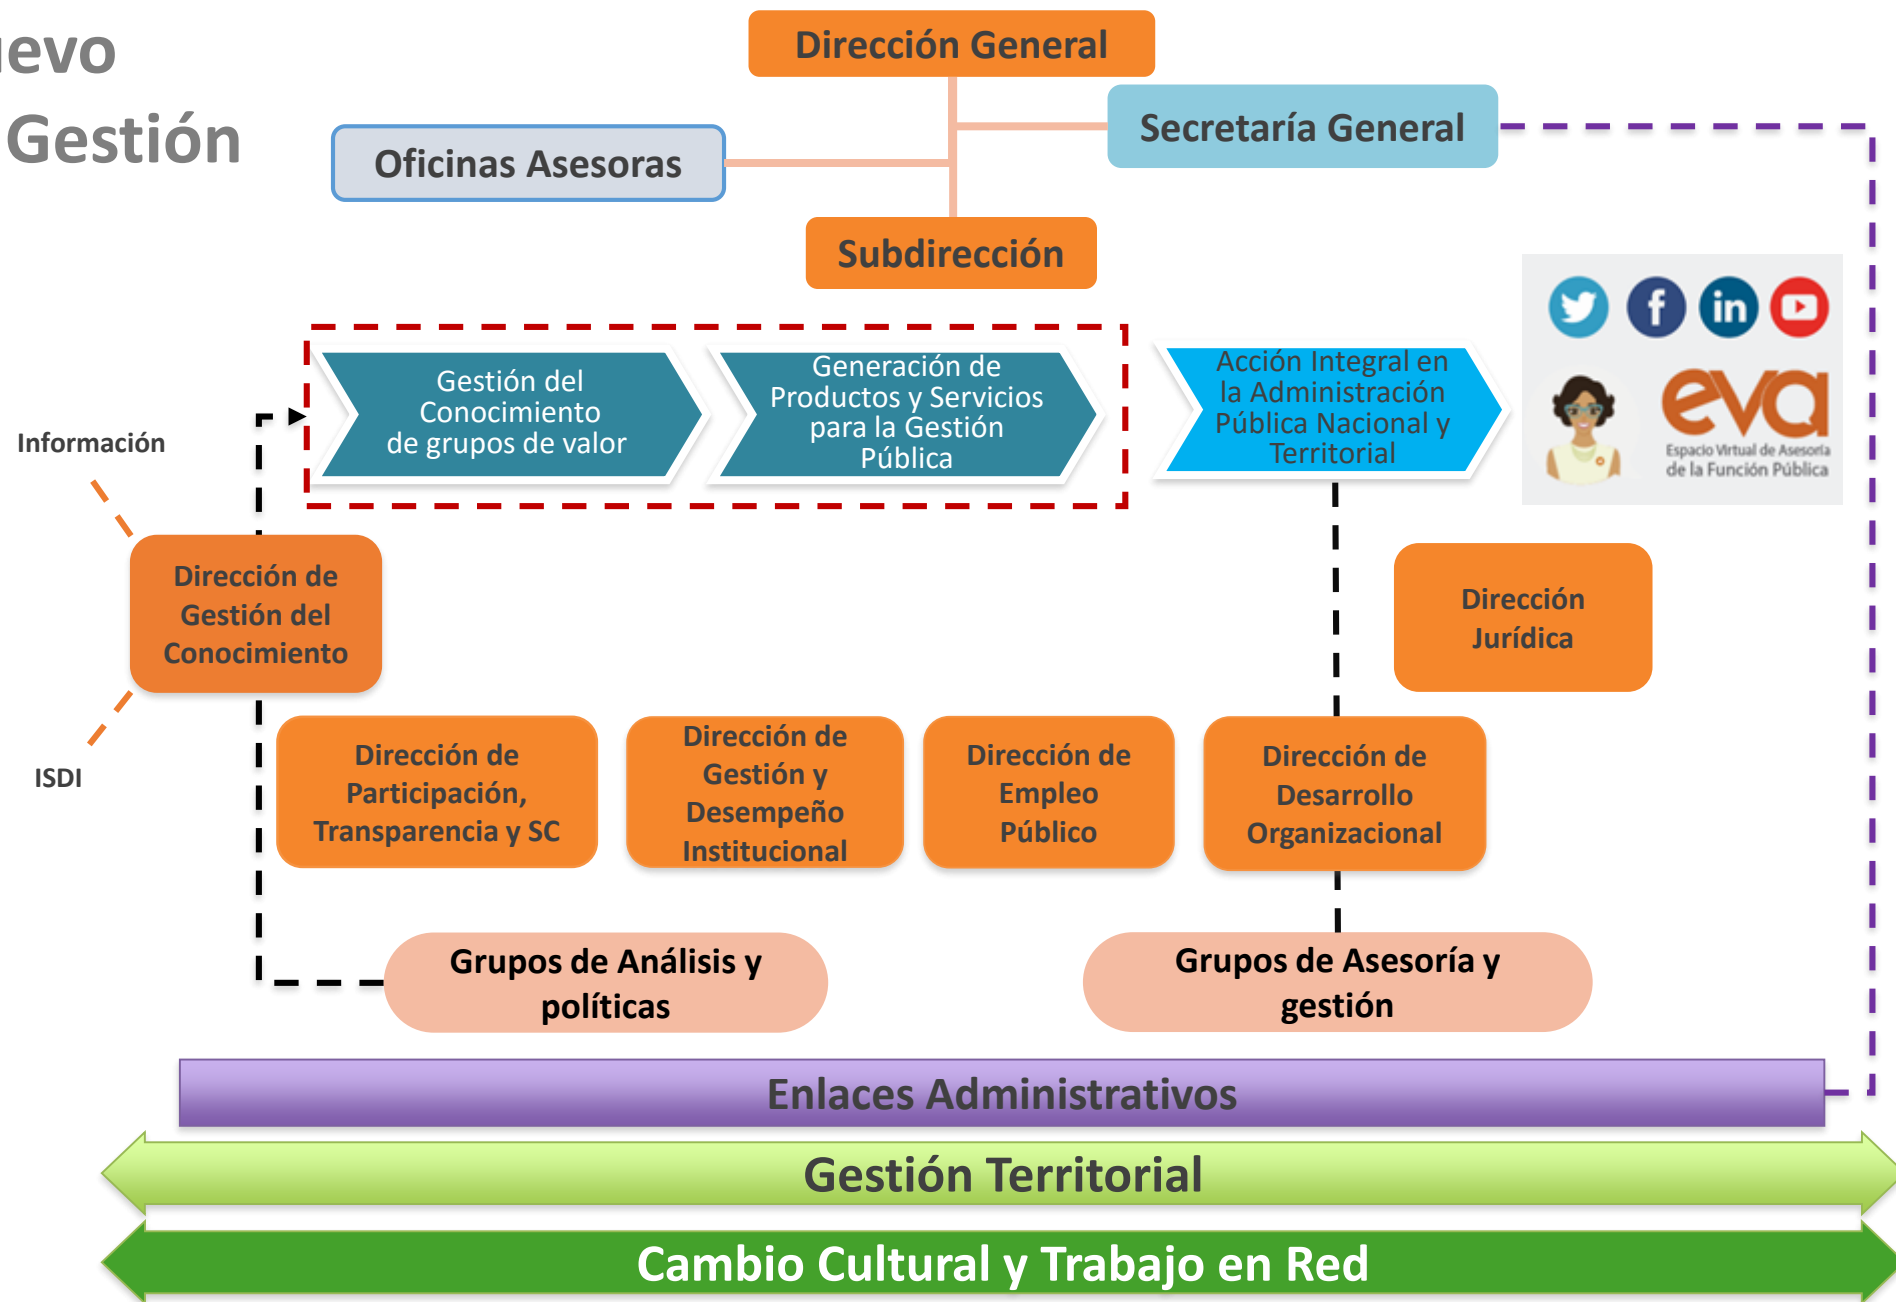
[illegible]evo
Gestión

Dirección General

Secretaría General

Oficinas Asesoras

Subdirección

Gestión del Conocimiento de grupos de valor

Generación de Productos y Servicios para la Gestión Pública

Acción Integral en la Administración Pública Nacional y Territorial

eva
Espacio Virtual de Asesoría de la Función Pública

Información

Dirección de Gestión del Conocimiento

ISDI

Dirección Jurídica

Dirección de Participación, Transparencia y SC

Dirección de Gestión y Desempeño Institucional

Dirección de Empleo Público

Dirección de Desarrollo Organizacional

Grupos de Análisis y políticas

Grupos de Asesoría y gestión

Enlaces Administrativos

Gestión Territorial

Cambio Cultural y Trabajo en Red